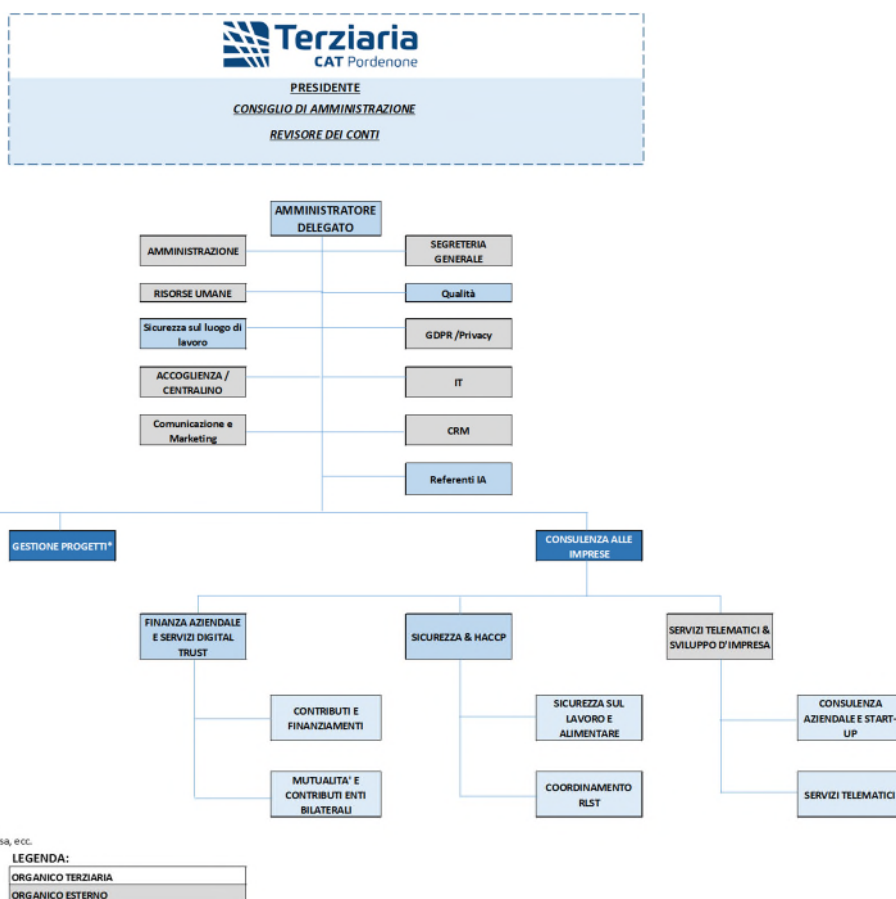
Terziaria
CAT Pordenone

PRESIDENTE

CONSIGLIO DI AMMINISTRAZIONE

REVISORE DEI CONTI

AMMINISTRATORE DELEGATO

AMMINISTRAZIONE

SEGRETERIA GENERALE

RISORSE UMANE

Qualità

Sicurezza sul luogo di lavoro

GDPR /Privacy

ACCOGLIENZA / CENTRALINO

IT

Comunicazione e Marketing

CRM

Referenti IA

GESTIONE PROGETTI*

CONSULENZA ALLE IMPRESE

FINANZA AZIENDALE E SERVIZI DIGITAL TRUST

SICUREZZA & HACCP

SERVIZI TELEMATICI & SVILUPPO D'IMPRESA

CONTRIBUTI E FINANZIAMENTI

SICUREZZA SUL LAVORO E ALIMENTARE

CONSULENZA AZIENDALE E START-UP

MUTUALITA' E CONTRIBUTI ENTI BILATERALI

COORDINAMENTO RLST

SERVIZI TELEMATICI

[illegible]sa, ecc.

LEGENDA:

ORGANICO TERZIARIA

ORGANICO ESTERNO